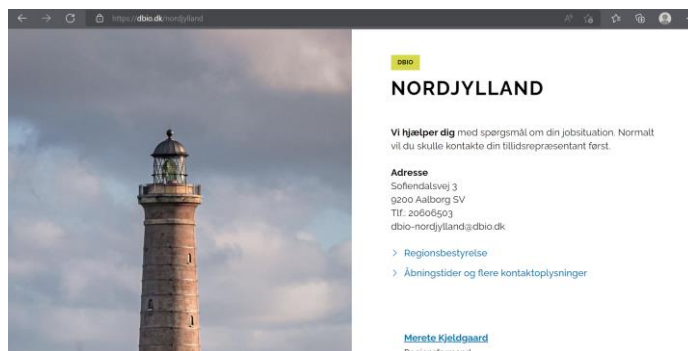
https://dbio.dk/nordjylland

DBIO

NORDJYLLAND

Vi hjælper dig med spørgsmål om din jobsituation. Normalt vil du skulle kontakte din tillidsrepræsentant først.

Adresse
Sofiendalsvej 3
9200 Aalborg SV
Tlf.: 20606503
dbio-nordjylland@dbio.dk

> Regionsbestyrelse

> Åbningstider og flere kontaktoplysninger

Merete Kjeldgaard
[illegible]